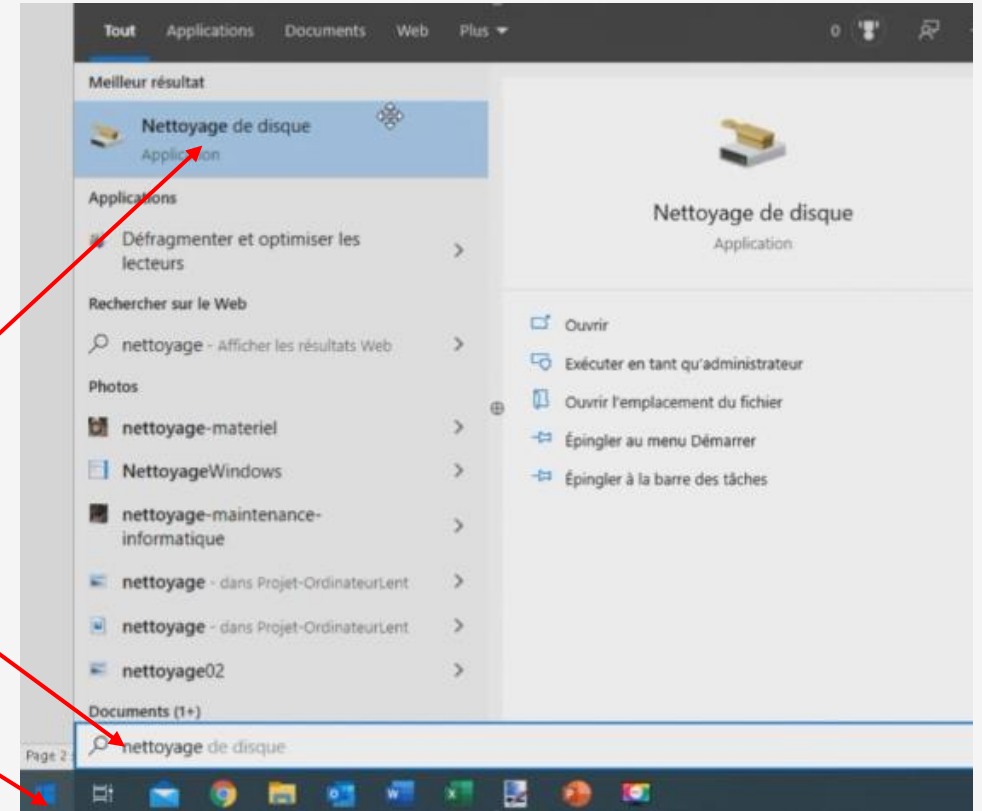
Tout Applications Documents Web Plus ▾ 0

Meilleur résultat

Nettoyage de disque
Application

Applications

Défragmenter et optimiser les lecteurs >

Rechercher sur le Web

nettoyage - Afficher les résultats Web >

Photos

nettoyage-materiel >

NettoyageWindows >

nettoyage-maintenance-informatique >

nettoyage - dans Projet-OrdinateurLent >

nettoyage - dans Projet-OrdinateurLent >

nettoyage02 >

Documents (1+)

Nettoyage de disque
Application

Ouvrir
Exécuter en tant qu'administrateur
Ouvrir l'emplacement du fichier
Épingler au menu Démarrer
Épingler à la barre des tâches

Page 2

nettoyage de disque